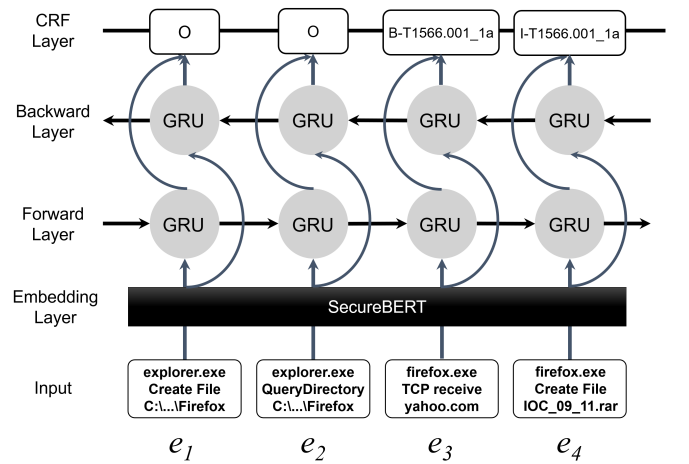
CRF Layer

O

O

B-T1566.001_1a

I-T1566.001_1a

Backward Layer

GRU

GRU

GRU

GRU

Forward Layer

GRU

GRU

GRU

GRU

Embedding Layer

SecureBERT

Input

explorer.exe
Create File
C:\...\Firefox

explorer.exe
QueryDirectory
C:\...\Firefox

firefox.exe
TCP receive
yahoo.com

firefox.exe
Create File
IOC_09_11.rar

$e_1$

$e_2$

$e_3$

$e_4$